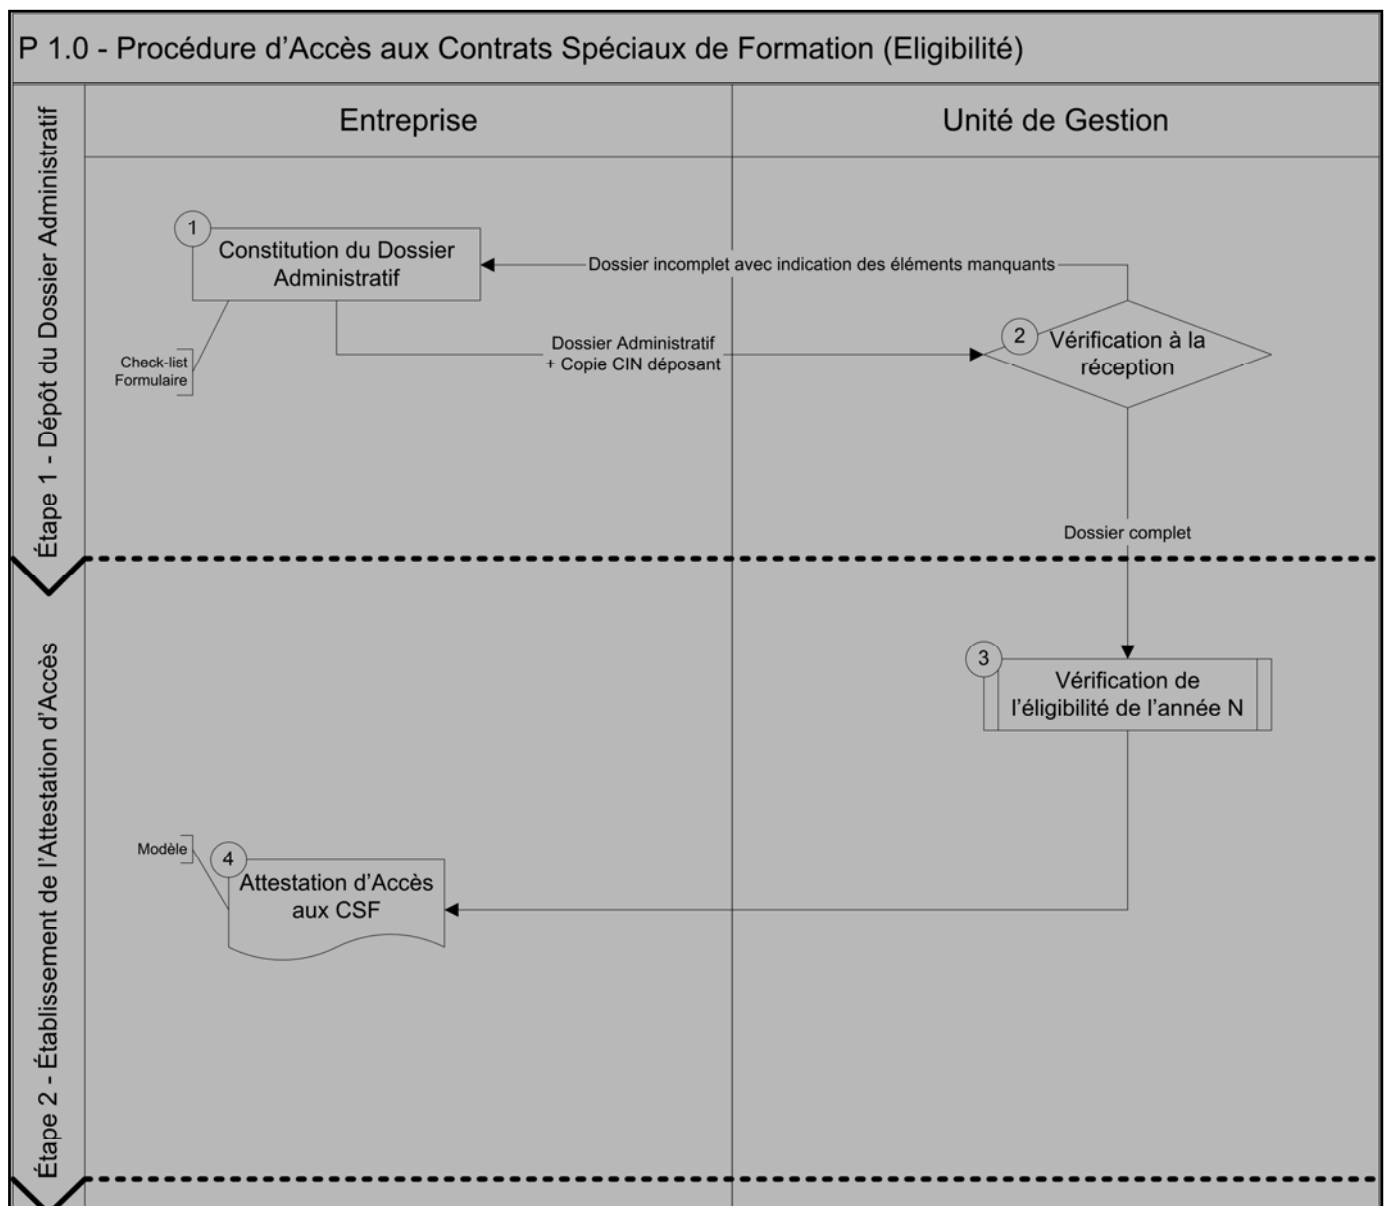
P 1.0 - Procédure d'Accès aux Contrats Spéciaux de Formation (Eligibilité)

Étape 1 - Dépôt du Dossier Administratif

Entreprise

Unité de Gestion

1
Constitution du Dossier Administratif

Check-list
Formulaire

Dossier incomplet avec indication des éléments manquants

Dossier Administratif
+ Copie CIN déposant

2
Vérification à la réception

Dossier complet

Étape 2 - Établissement de l'Attestation d'Accès

3
Vérification de l'éligibilité de l'année N

Modèle

4
Attestation d'Accès aux CSF